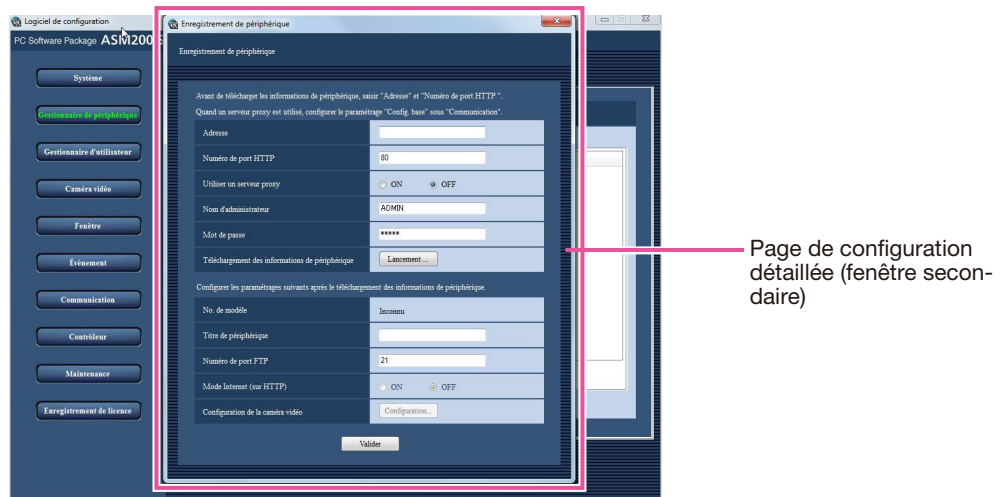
Logiciel de configuration

PC Software Package ASM200

Système

Gestionnaire de périphérique

Gestionnaire d'utilisateur

Caméra vidéo

Fenêtre

Événement

Communication

Contrôleur

Maintenance

Enregistrement de licence

Enregistrement de périphérique

Enregistrement de périphérique

Avant de télécharger les informations de périphérique, saisir "Adresse" et "Numéro de port HTTP".

Quand un serveur proxy est utilisé, configurer le paramétrage "Config. base" sous "Communication".

| Adresse | |
|---|---|
| Numéro de port HTTP | 80 |
| Utiliser un serveur proxy | ON OFF |
| Nom d'administrateur | ADMIN |
| Mot de passe | ***** |
| Téléchargement des informations de périphérique | Lancement ... |

Configurer les paramétrages suivants après le téléchargement des informations de périphérique.

| No. de modèle | Inconnu |
|---|---|
| Titre de périphérique | |
| Numéro de port FTP | 21 |
| Mode Internet (sur HTTP) | ON OFF |
| Configuration de la caméra vidéo | Configuration... |

Valider

Page de configuration détaillée (fenêtre secondaire)